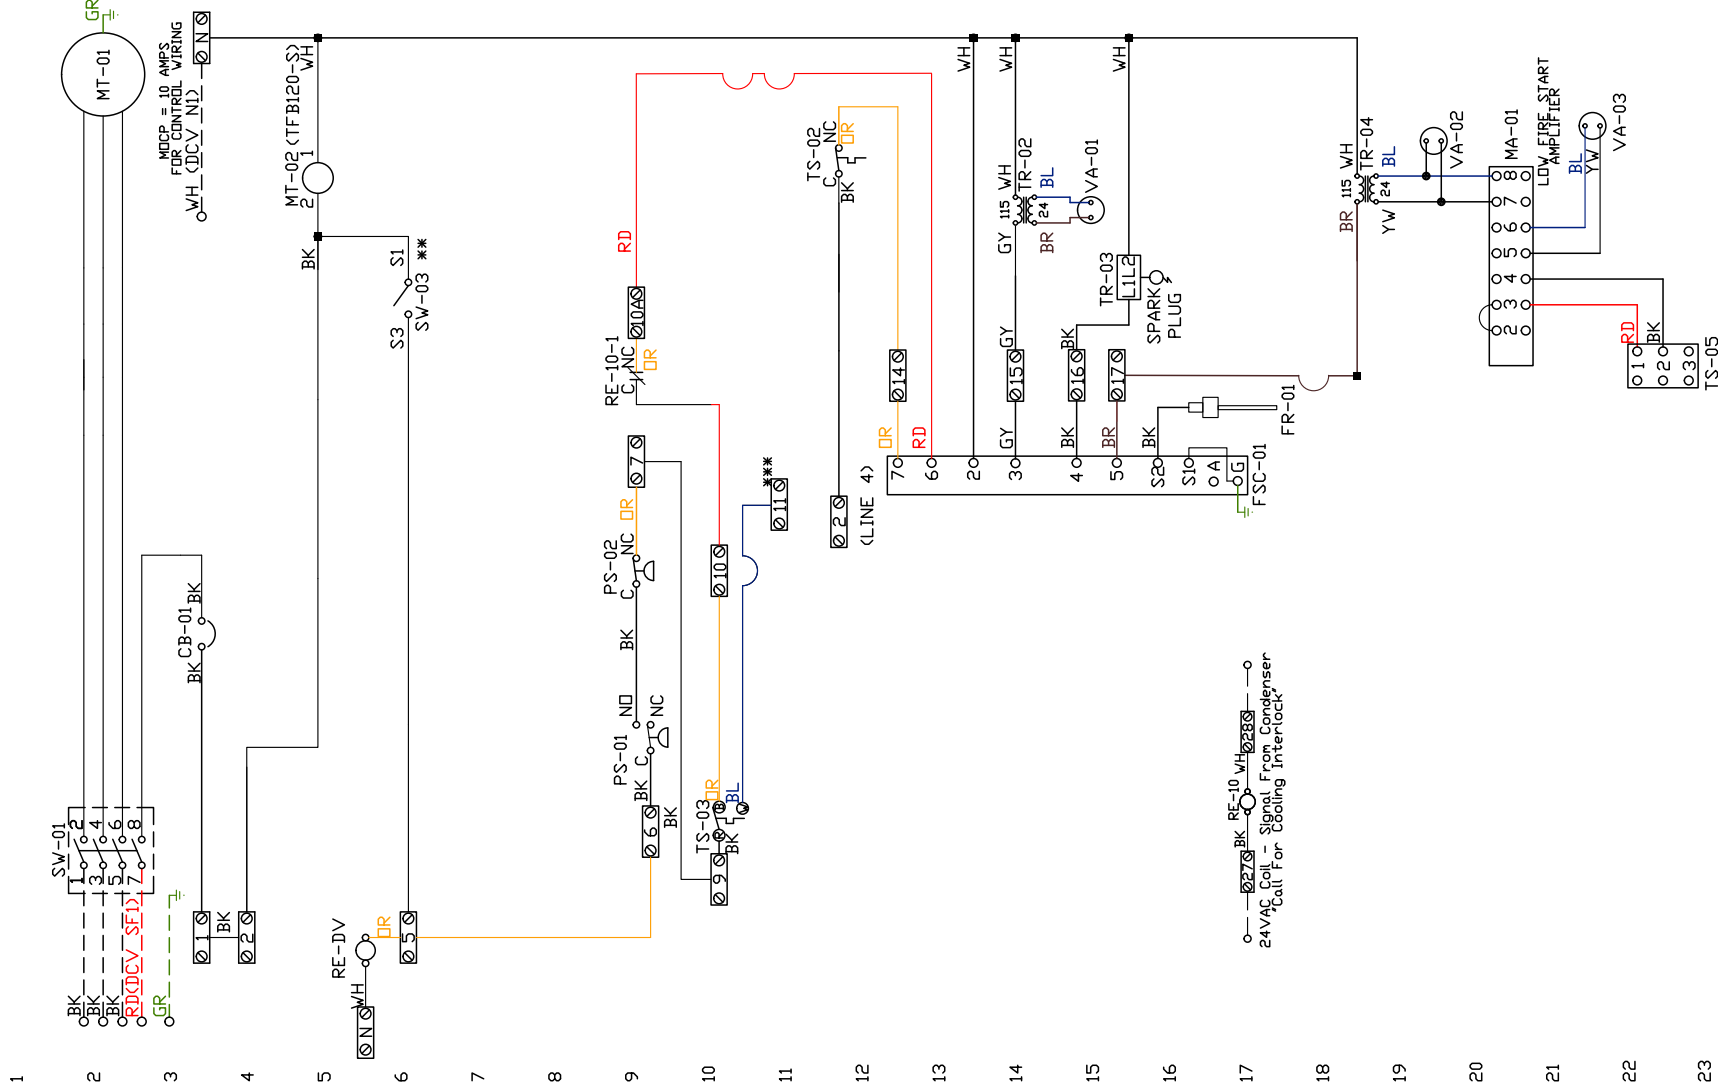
GR
MT-01
N
MOCP = 10 AMPS
FOR CONTROL WIRING
WH (DCV N1)
WH
MT-02 (TFB120-S)
1
2
BK
S1
SW-03 **
S3
CB-01
BK
BK
SW-01
1
2
3
4
5
6
7
8
BK
BK
BK
RD(DCV SF1)
GR
1
BK
2
5
DR
RE-DV
WH
N
RD
10A
RE-10-1
NC
DR
C
7
DR
PS-02
NC
C
BK
NO
NC
PS-01
C
BK
6
BK
DR
BL
TS-03
BK
9
10
11
***
TS-02
NC
DR
C
BK
2
(LINE 4)
DR
14
DR
RD
7
6
2
3
4
5
S2
S1
A
G
WH
WH
GY
BK
BR
BK
FSC-01
WH
115
TR-02
24
BL
BR
VA-01
GY
15
BK
16
17
WH
TR-03
L1L2
SPARK PLUG
FR-01
115
WH
TR-04
BL
24
BR
YW
VA-02
MA-01
LOW FIRE START AMPLIFIER
8
7
6
5
4
3
2
BL
YW
VA-03
RD
BK
1
2
3
TS-05
RE-10
BK
WH
27
28
24VAC Coil - Signal From Condenser
"Call For Cooling Interlock"
1
2
3
4
5
6
7
8
9
10
11
12
13
14
15
16
17
18
19
20
21
22
23